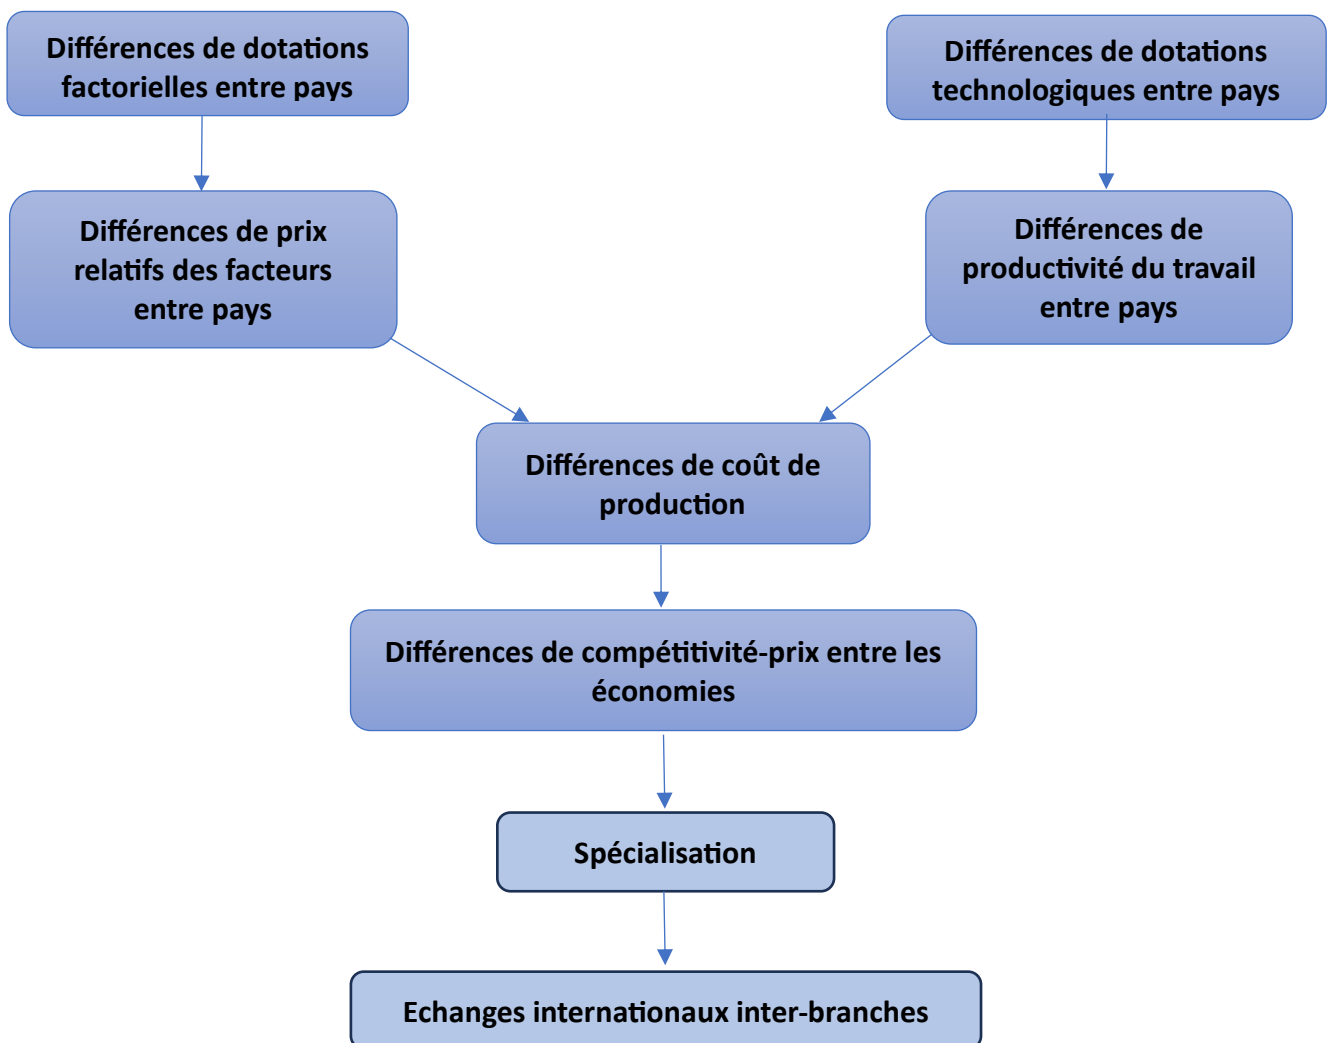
Différences de dotations factorielles entre pays

Différences de dotations technologiques entre pays

Différences de prix relatifs des facteurs entre pays

Différences de productivité du travail entre pays

Différences de coût de production

Différences de compétitivité-prix entre les économies

Spécialisation

Echanges internationaux inter-branches